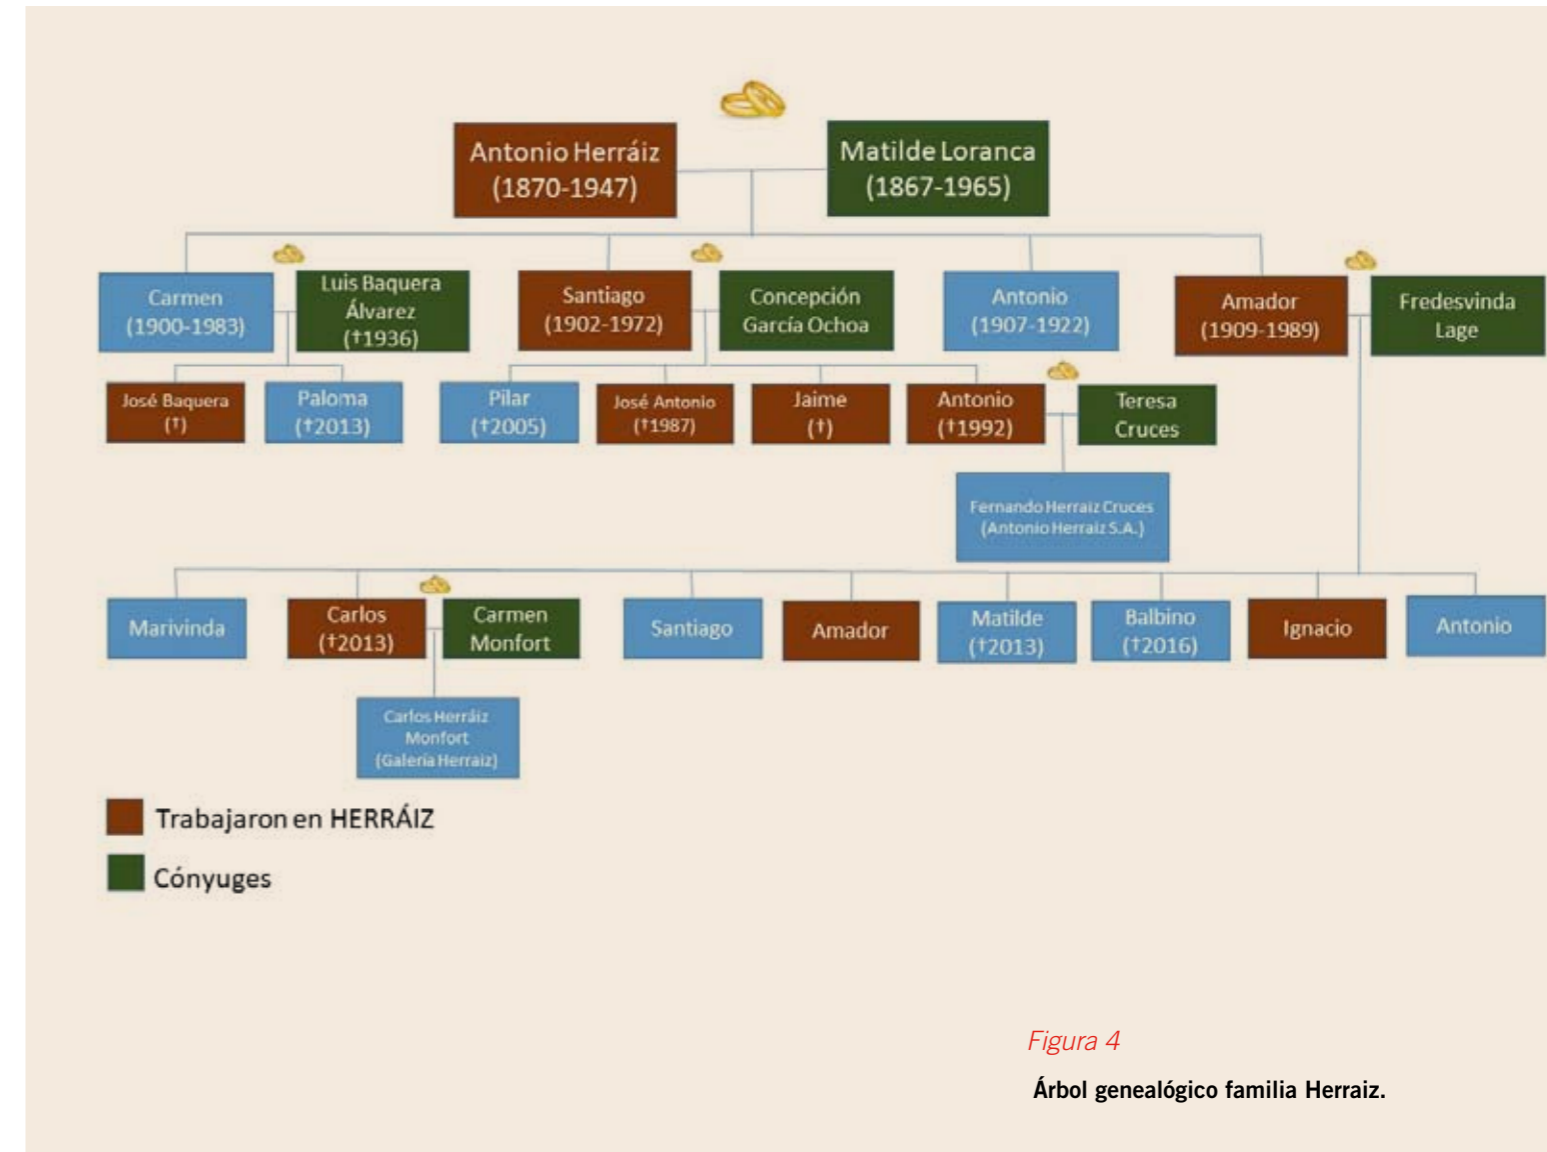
Antonio Herráiz (1870-1947)

Matilde Loranca (1867-1965)

Carmen (1900-1983)

Luis Baquera Álvarez (†1936)

Santiago (1902-1972)

Concepción García Ochoa

Antonio (1907-1922)

Amador (1909-1989)

Fredesvinda Lage

José Baquera (†)

Paloma (†2013)

Pilar (†2005)

José Antonio (†1987)

Jaime (†)

Antonio (†1992)

Teresa Cruces

Fernando Herraiz Cruces (Antonio Herraiz S.A.)

Marivinda

Carlos (†2013)

Carmen Monfort

Santiago

Amador

Matilde (†2013)

Balbino (†2016)

Ignacio

Antonio

Carlos Herráiz Monfort (Galería Herraiz)

Trabajaron en HERRÁIZ

Cónyuges

Figura 4

Árbol genealógico familia Herraiz.